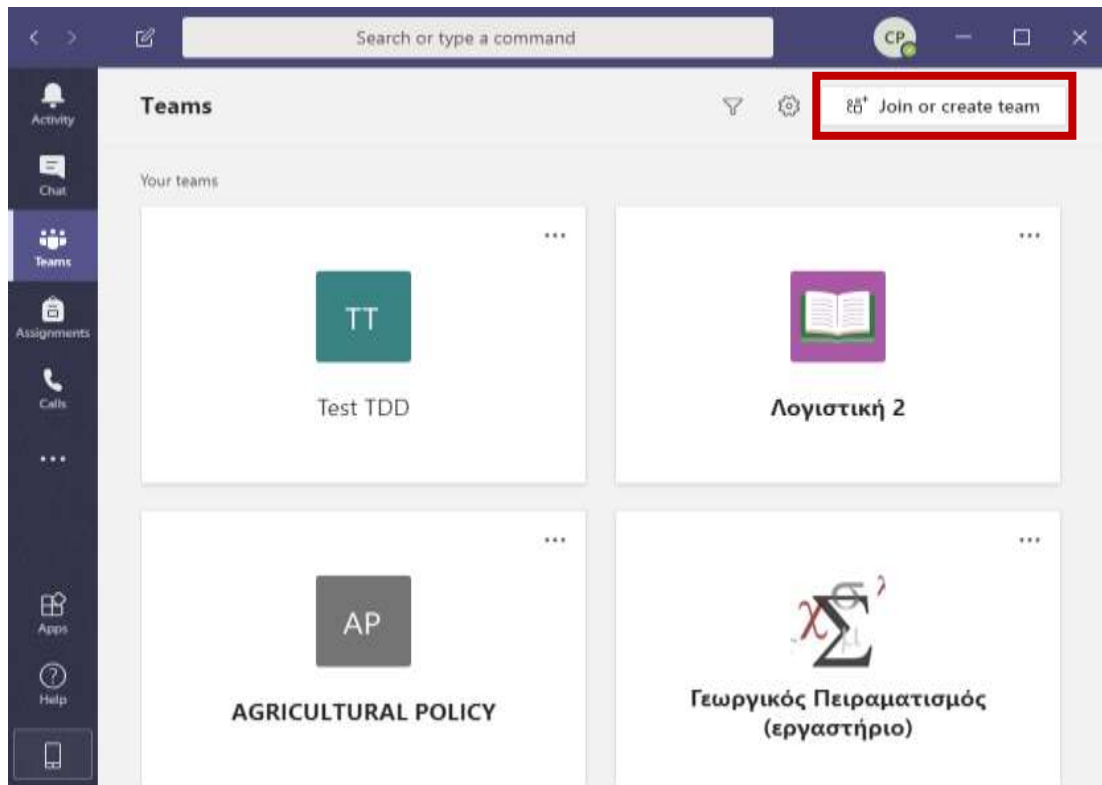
Search or type a command

CP

Activity

Chat

Teams

Assignments

Calls

...

Apps

Help

Teams

Join or create team

Your teams

...

TT

Test TDD

...

Λογιστική 2

...

AP

AGRICULTURAL POLICY

...

Γεωργικός Πειραματισμός (εργαστήριο)